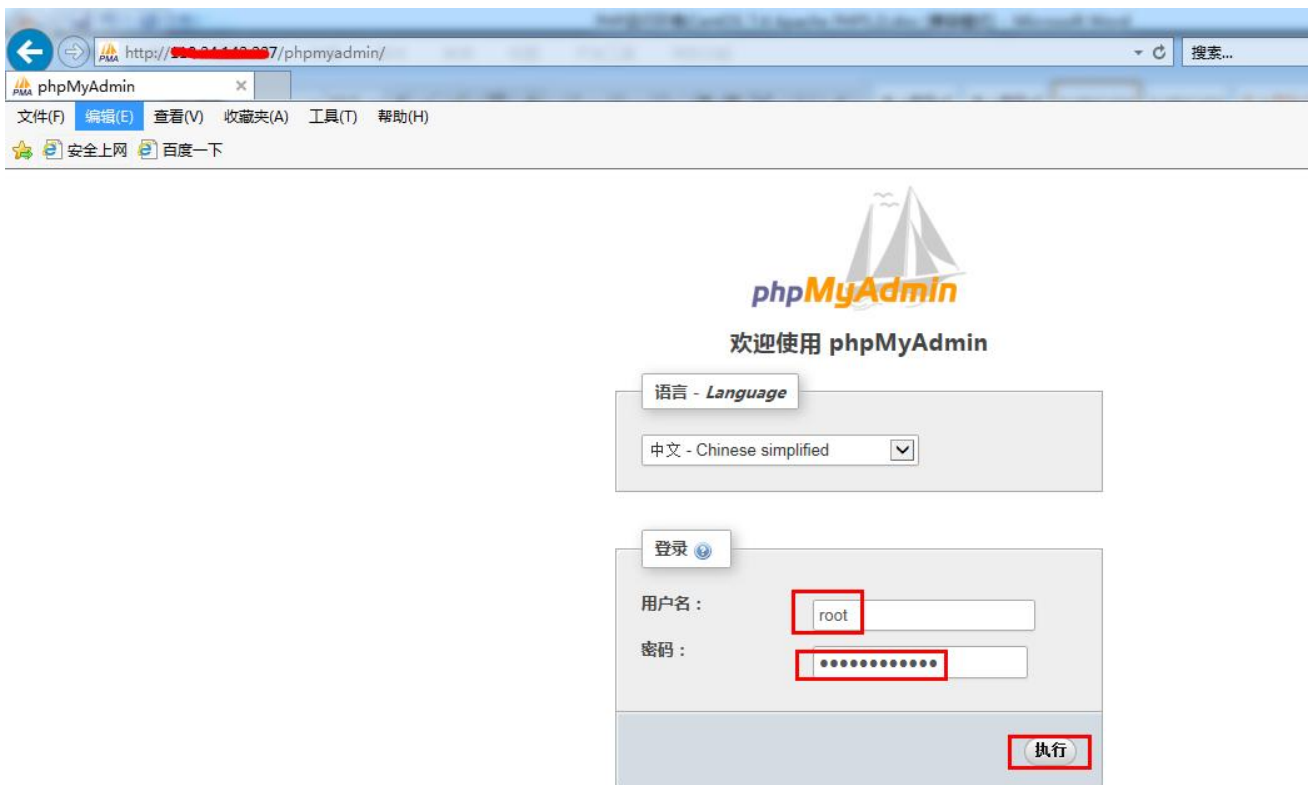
http://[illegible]7/phpmyadmin/
搜索...
phpMyAdmin
文件(F) 编辑(E) 查看(V) 收藏夹(A) 工具(T) 帮助(H)
安全上网 百度一下

phpMyAdmin
欢迎使用 phpMyAdmin

语言 - Language
中文 - Chinese simplified

登录
用户名： root
密码： ••••••••••••
执行